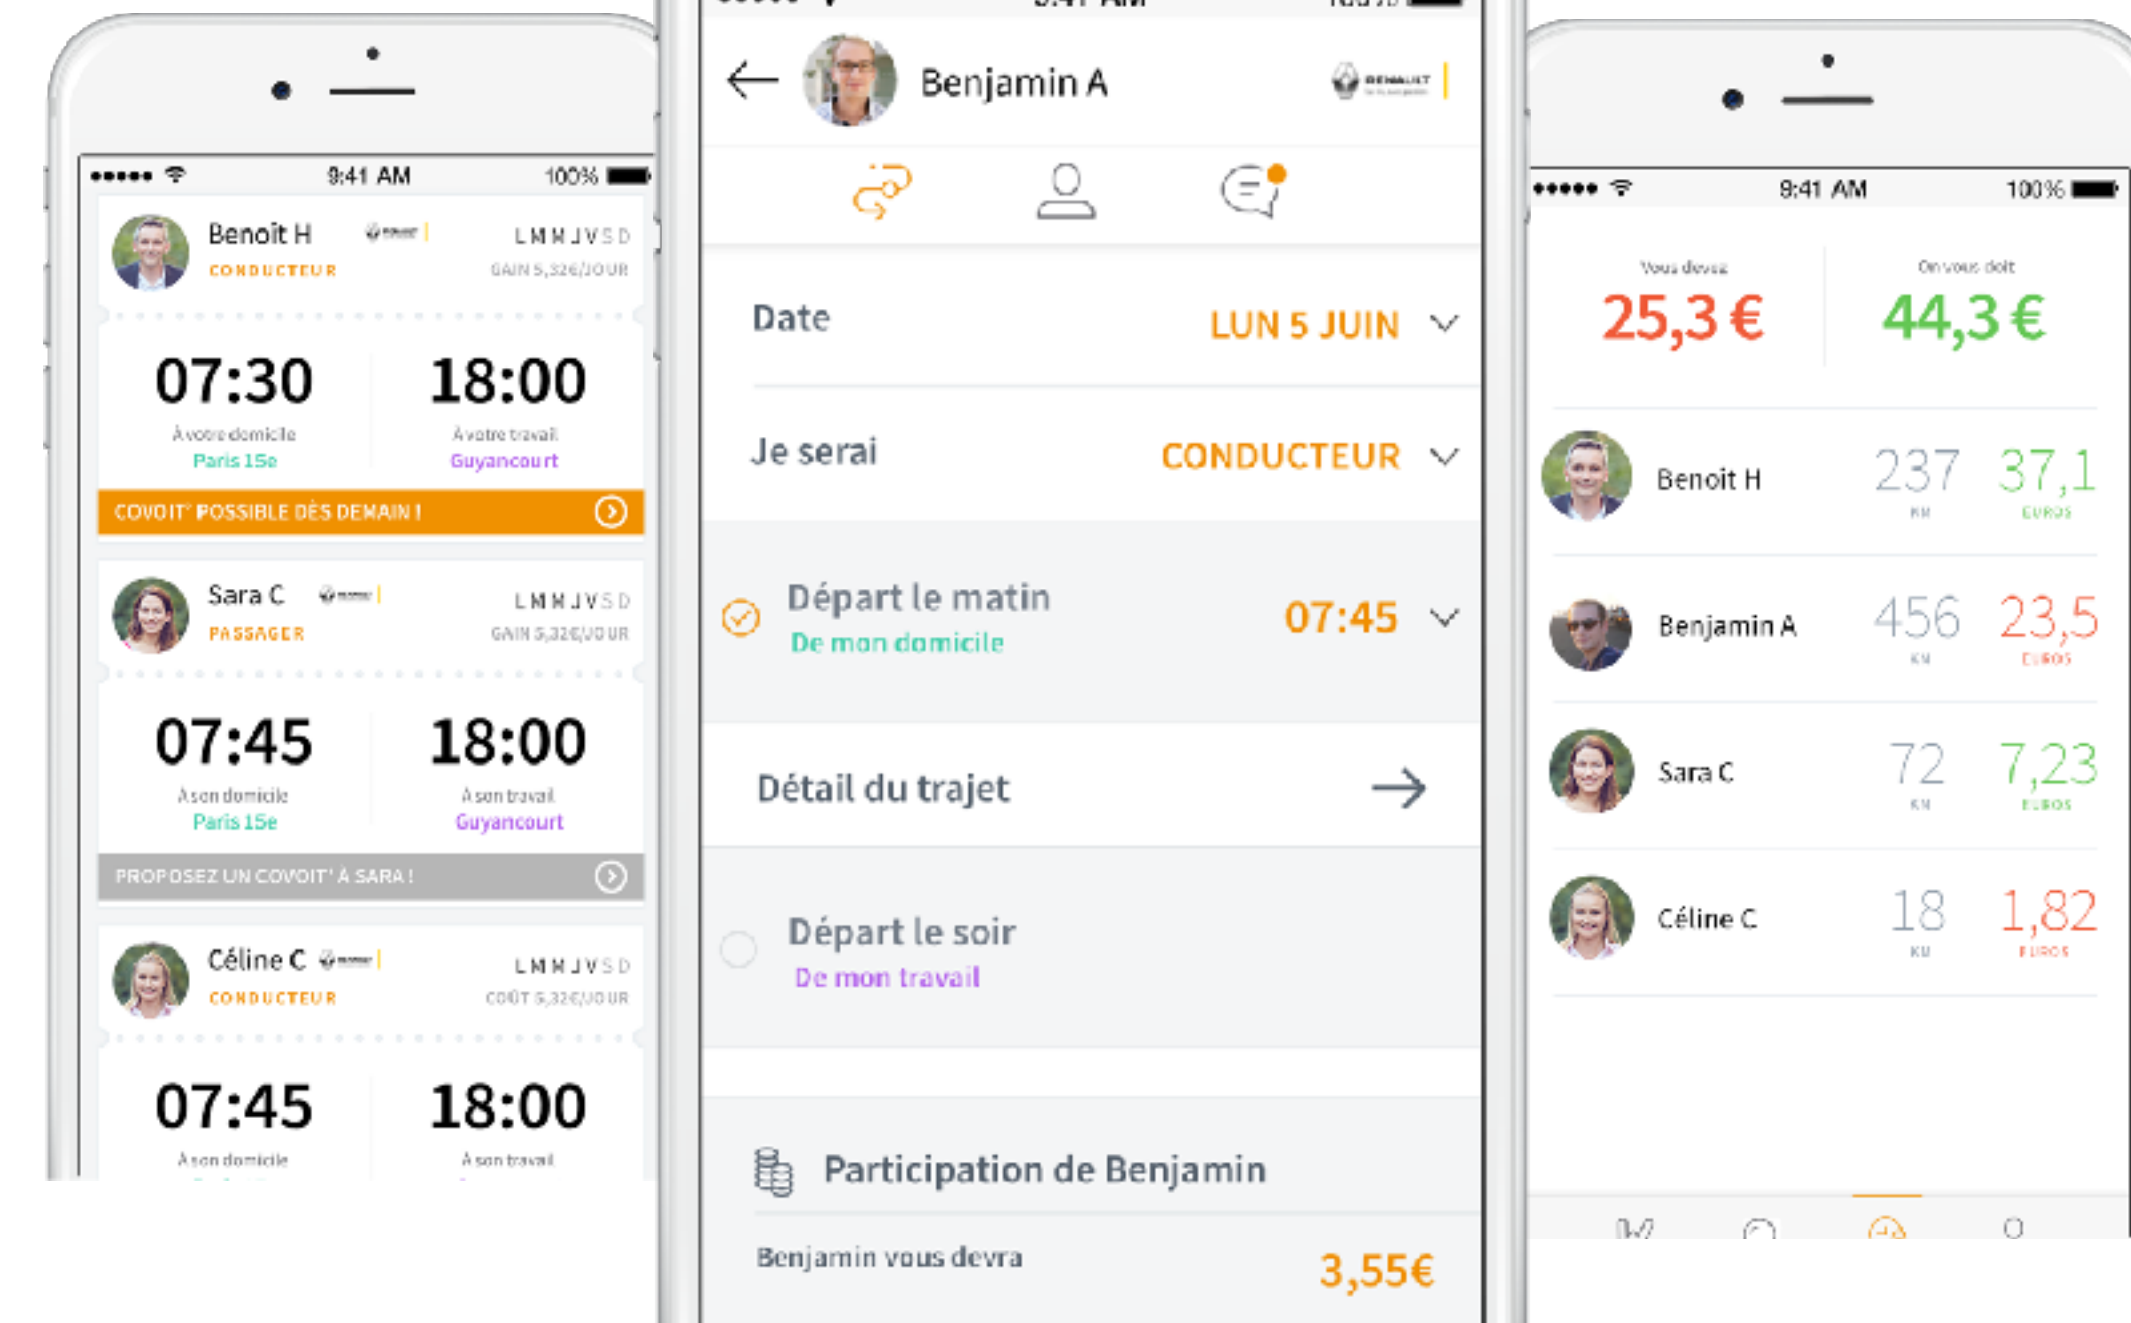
9:41 AM 100%

Benoit H
CONDUCTEUR
L M M J V S D
GAIN 5,32€/JOUR

07:30
A votre domicile
Paris 15e

18:00
A votre travail
Guyancourt

COVOIT' POSSIBLE DÈS DEMAIN !

Sara C
PASSAGER
L M M J V S D
GAIN 5,32€/JOUR

07:45
A son domicile
Paris 15e

18:00
A son travail
Guyancourt

PROPOSEZ UN COVOIT' À SARA !

Céline C
CONDUCTEUR
L M M J V S D
COÛT 5,32€/JOUR

07:45
A son domicile

18:00
A son travail

Benjamin A

Date
LUN 5 JUIN

Je serai
CONDUCTEUR

Départ le matin
De mon domicile
07:45

Détail du trajet

Départ le soir
De mon travail

Participation de Benjamin
Benjamin vous devra
3,55€

9:41 AM 100%

Vous devez
25,3 €

On vous doit
44,3 €

| | | |
|---|---|---|
| Benoit H | 237 KM | 37,1 EUROS |
| Benjamin A | 456 KM | 23,5 EUROS |
| Sara C | 72 KM | 7,23 EUROS |
| Céline C | 18 KM | 1,82 EUROS |